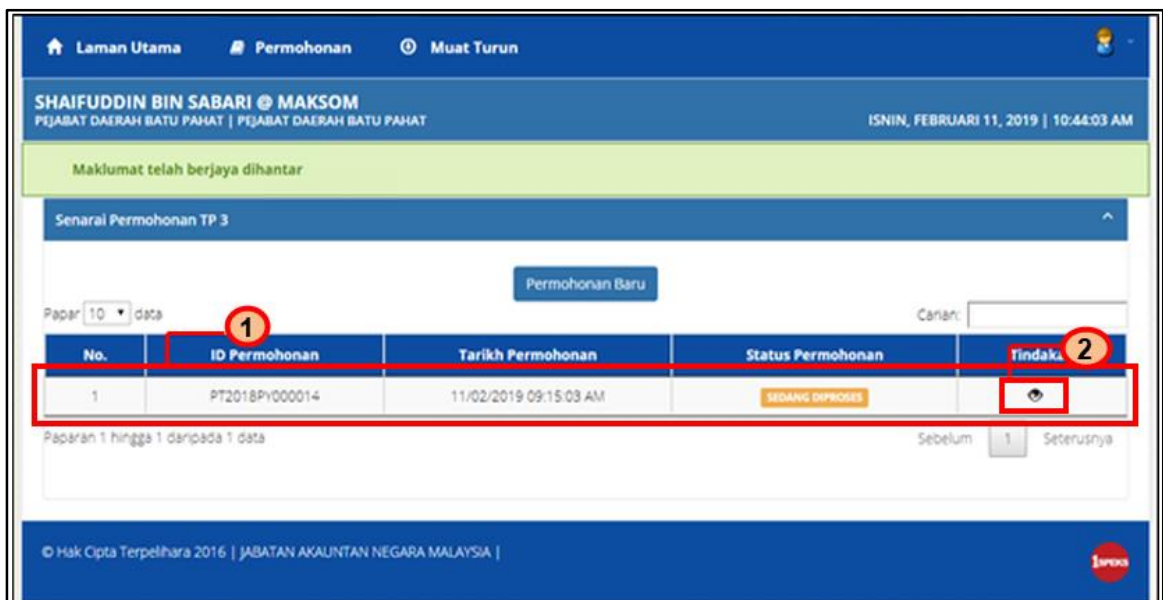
Laman Utama Permohonan Muat Turun

SHAIFUDDIN BIN SABARI @ MAKSOM
PEJABAT DAERAH BATU PAHAT | PEJABAT DAERAH BATU PAHAT

ISNIN, FEBRUARI 11, 2019 | 10:44:03 AM

Maklumat telah berjaya dihantar

Senarai Permohonan TP 3

Permohonan Baru

Papar 10 data

Carian:

1

2

| No. | ID Permohonan | Tarikh Permohonan | Status Permohonan | Tindaka |
|---|---|---|---|---|
| 1 | PT2018PY000014 | 11/02/2019 09:15:03 AM | SEDANG DIPROSES | |

Paparan 1 hingga 1 daripada 1 data

Sebelum 1 Seterusnya

© Hak Cipta Terpelihara 2016 | JABATAN AKAUNTAN NEGARA MALAYSIA |

1SPEKS